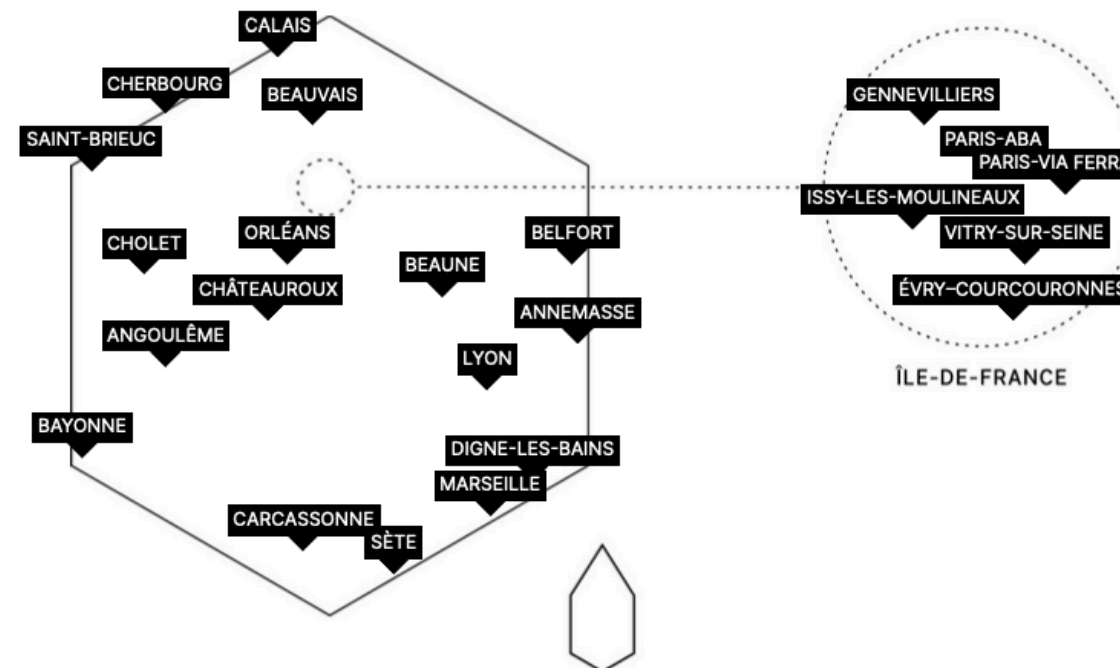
CALAIS
CHERBOURG
BEAUVAIS
SAINT-BRIEUC
CHOLET
ORLÉANS
BELFORT
BEAUNE
CHÂTEAUROUX
ANNEMASSE
ANGOULÊME
LYON
BAYONNE
DIGNE-LES-BAINS
MARSEILLE
CARCASSONNE
SÈTE

GENNEVILLIERS
PARIS-ABA
PARIS-VIA FERR
ISSY-LES-MOULINEAUX
VITRY-SUR-SEINE
ÉVRY-COURCOURONNES
ÎLE-DE-FRANCE